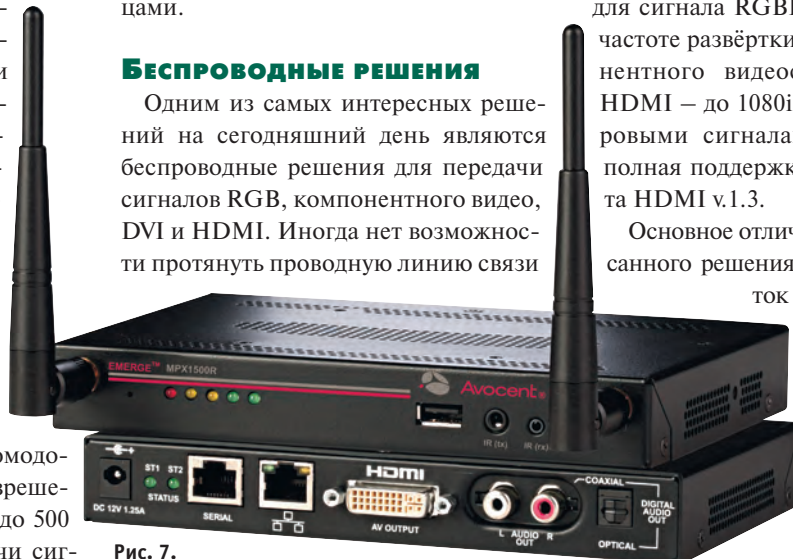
цами.

Беспроводные решения

Одним из самых интересных решений на сегодняшний день являются беспроводные решения для передачи сигналов RGB, компонентного видео, DVI и HDMI. Иногда нет возможности протянуть проводную линию связи

для сигнала RGB
частоте развёртки
нентного видео
HDMI – до 1080i
ровыми сигнала
полная поддержк
та HDMI v.1.3.

Основное отлич
санного решения
ток

EMERGE™ MPX1500R

Avocent

IR (tx) IR (rx)

DC 12V 1.25A

ST1 ST2
STATUS

SERIAL

HDMI

AV OUTPUT

L AUDIO R
OUT

COAXIAL

DIGITAL AUDIO OUT

OPTICAL

омодо-
вреше-
до 500
ни сиг-

Рис. 7.